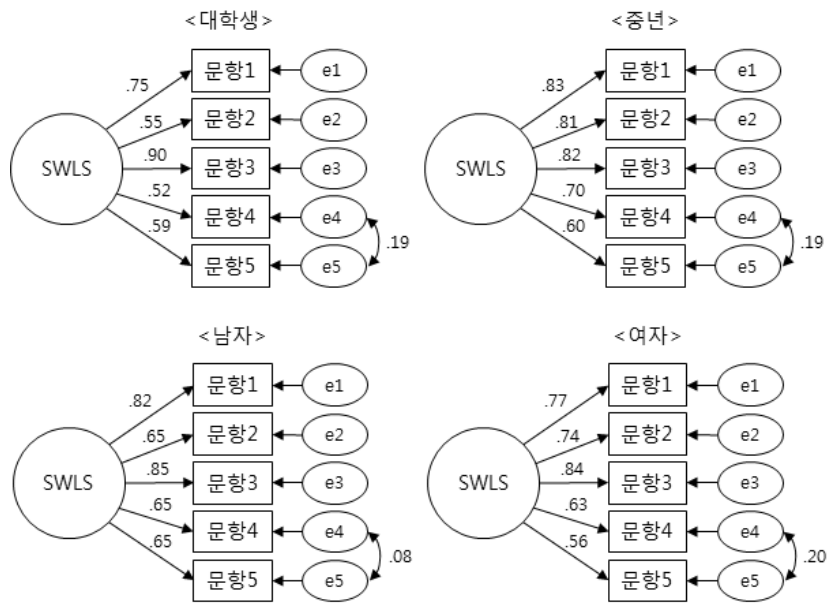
<대학생>

SWLS
.75 문항1 e1
.55 문항2 e2
.90 문항3 e3
.52 문항4 e4
.59 문항5 e5
.19

<중년>

SWLS
.83 문항1 e1
.81 문항2 e2
.82 문항3 e3
.70 문항4 e4
.60 문항5 e5
.19

<남자>

SWLS
.82 문항1 e1
.65 문항2 e2
.85 문항3 e3
.65 문항4 e4
.65 문항5 e5
.08

<여자>

SWLS
.77 문항1 e1
.74 문항2 e2
.84 문항3 e3
.63 문항4 e4
.56 문항5 e5
.20